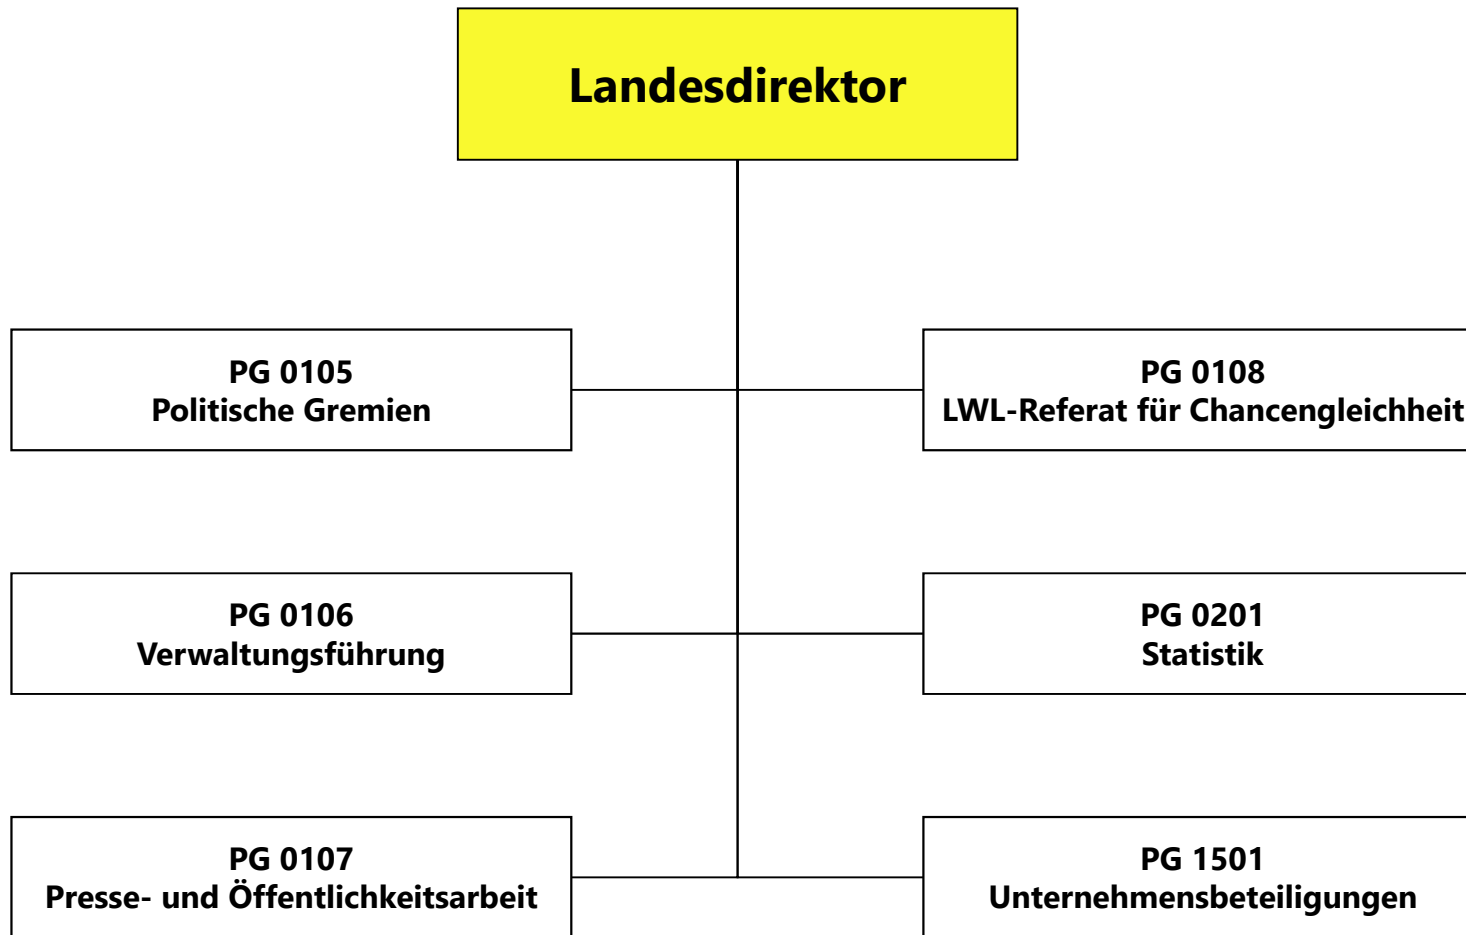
Landesdirektor

PG 0105
Politische Gremien

PG 0108
LWL-Referat für Chancengleichheit

PG 0106
Verwaltungsführung

PG 0201
Statistik

PG 0107
Presse- und Öffentlichkeitsarbeit

PG 1501
Unternehmensbeteiligungen